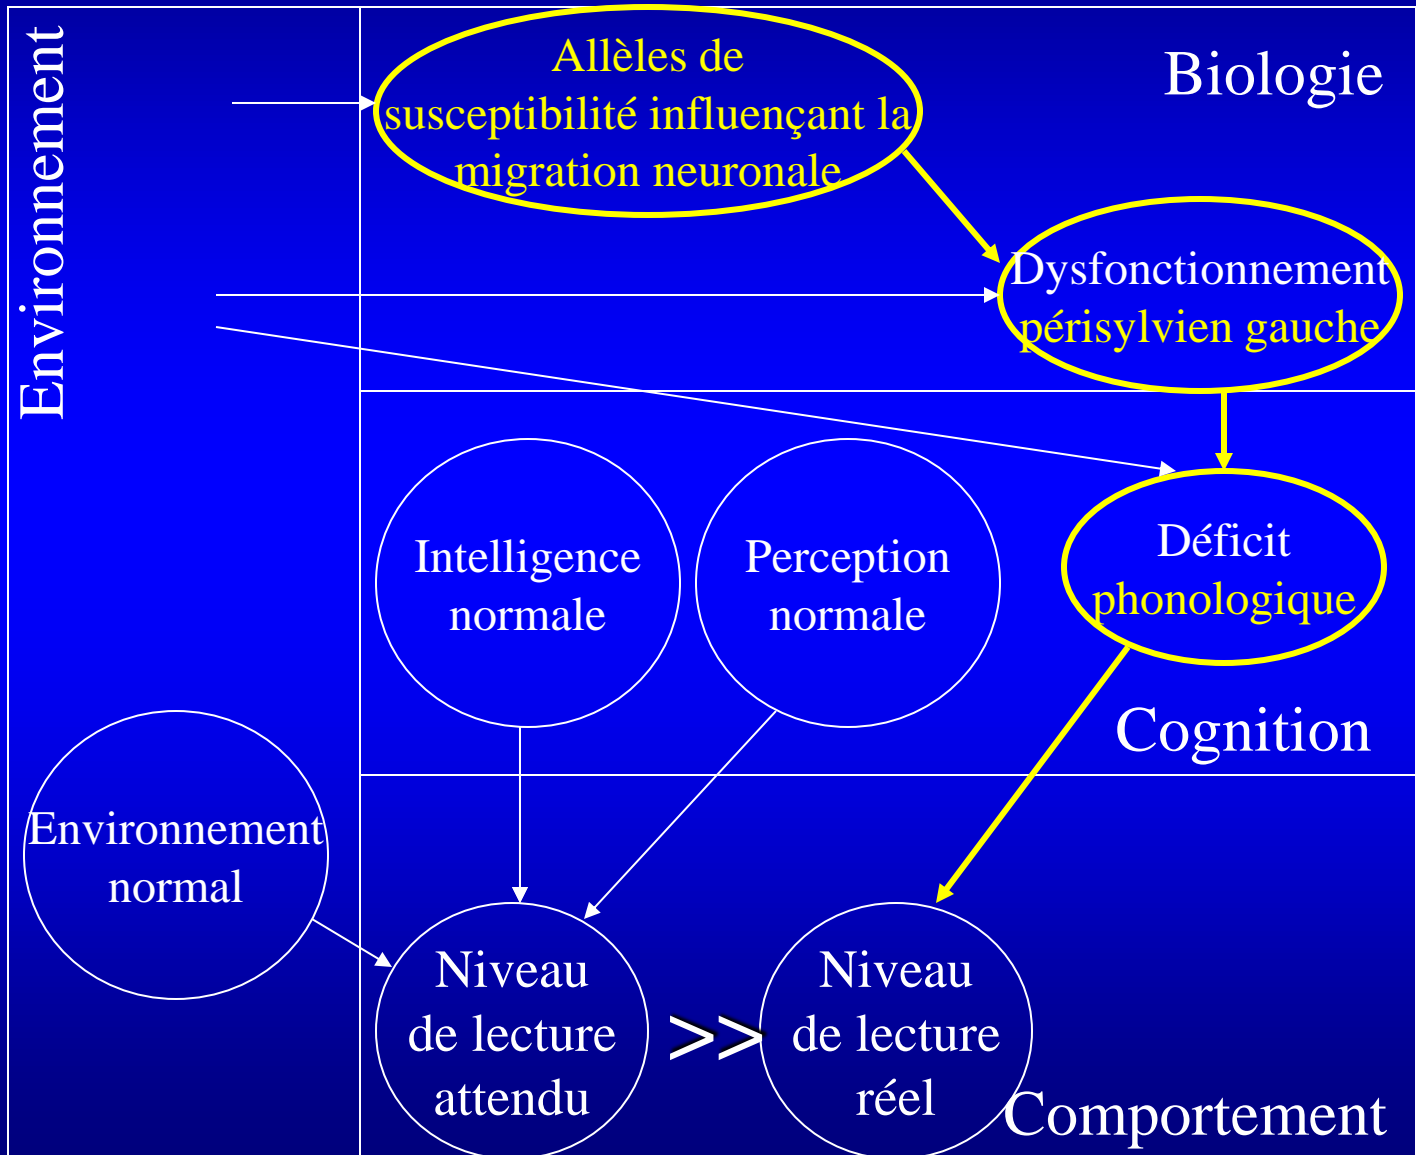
Environnement

Allèles de susceptibilité influençant la migration neuronale

Biologie

Dysfonctionnement périsylvien gauche

Intelligence normale

Perception normale

Déficit phonologique

Cognition

Environnement normal

Niveau de lecture attendu

>>

Niveau de lecture réel

Comportement